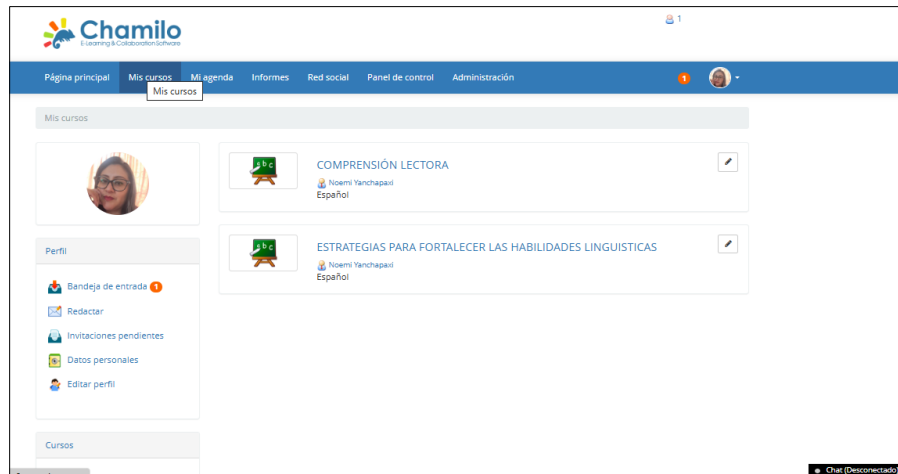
Chamilo
E-Learning & Collaboration Software

1

Página principal Mis cursos Mi agenda Informes Red social Panel de control Administración

1

Mis cursos

Mis cursos

Perfil

Bandeja de entrada 1

Redactar

Invitaciones pendientes

Datos personales

Editar perfil

Cursos

a b c

COMPRENSIÓN LECTORA

Noemi Yanchapaxi

Español

a b c

ESTRATEGIAS PARA FORTALECER LAS HABILIDADES LINGUISTICAS

Noemi Yanchapaxi

Español

Chat (Desconectado)